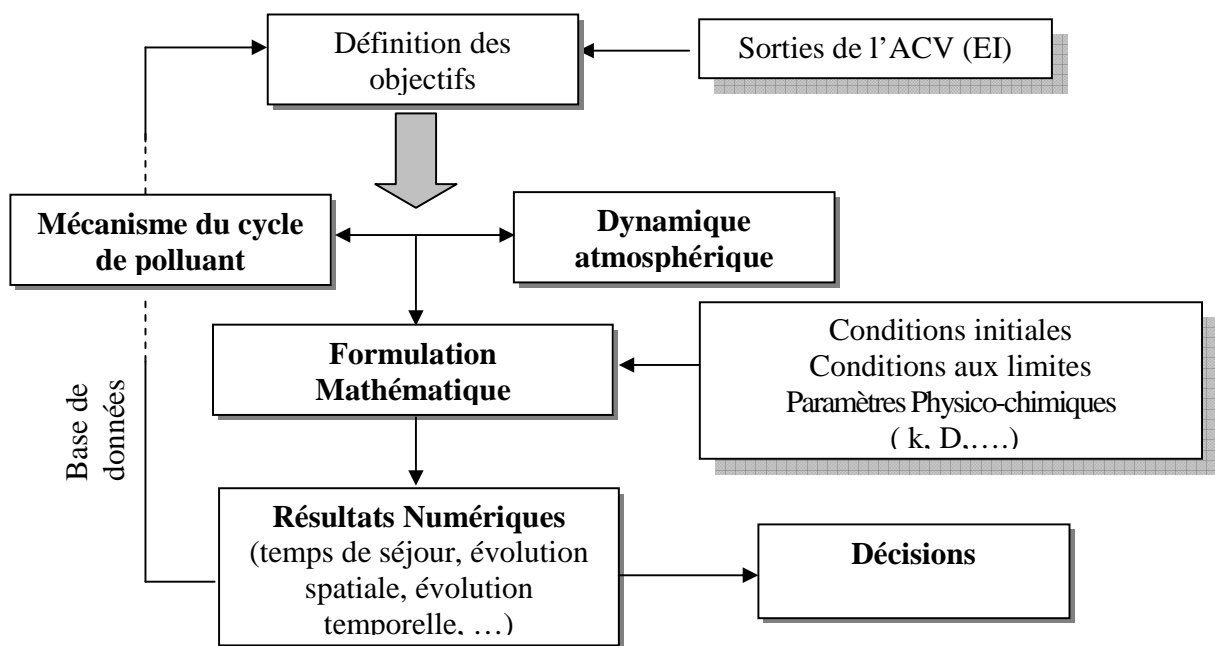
Définition des objectifs

Sorties de l'ACV (EI)

Mécanisme du cycle de polluant

Dynamique atmosphérique

Formulation Mathématique

Conditions initiales
Conditions aux limites
Paramètres Physico-chimiques
( k, D,….)

Base de données

Résultats Numériques
(temps de séjour, évolution spatiale, évolution temporelle, …)

Décisions